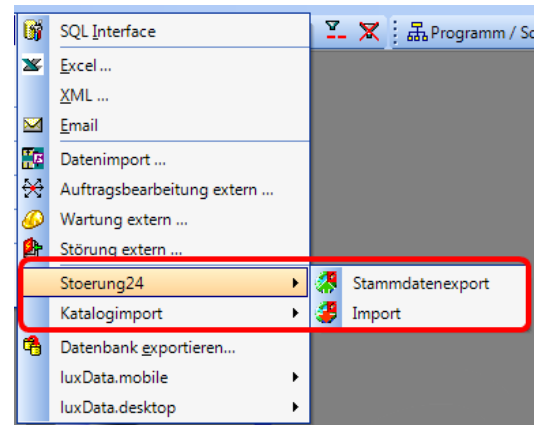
SQL Interface
Excel ...
XML ...
Email
Datenimport ...
Auftragsbearbeitung extern ...
Wartung extern ...
Störung extern ...
Stoerung24
Katalogimport
Datenbank exportieren...
luxData.mobile
luxData.desktop

Stammdatenexport
Import

Programm / Sc